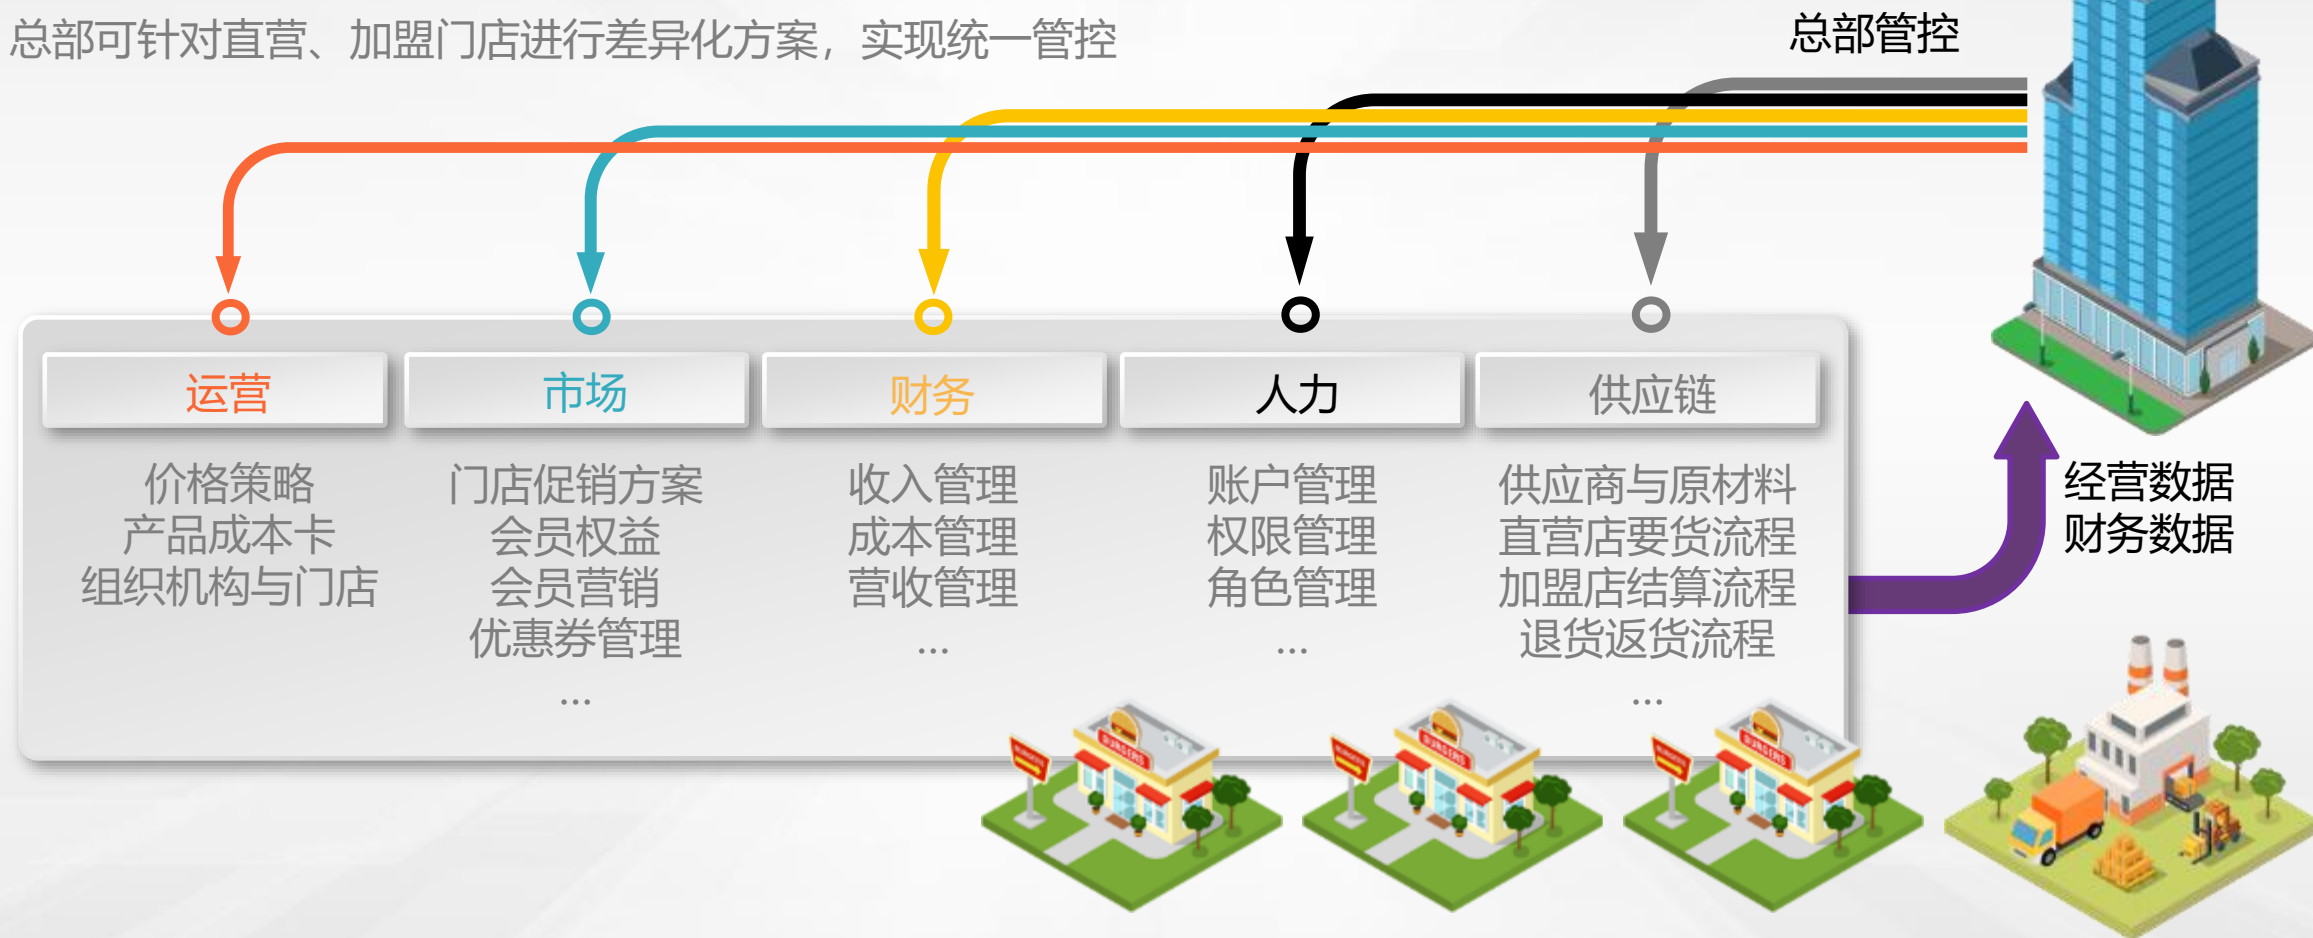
总部可针对直营、加盟门店进行差异化方案，实现统一管控

总部管控

运营

价格策略
产品成本卡
组织机构与门店

市场

门店促销方案
会员权益
会员营销
优惠券管理
...

财务

收入管理
成本管理
营收管理
...

人力

账户管理
权限管理
角色管理
...

供应链

供应商与原材料
直营店要货流程
加盟店结算流程
退货返货流程
...

经营数据
财务数据